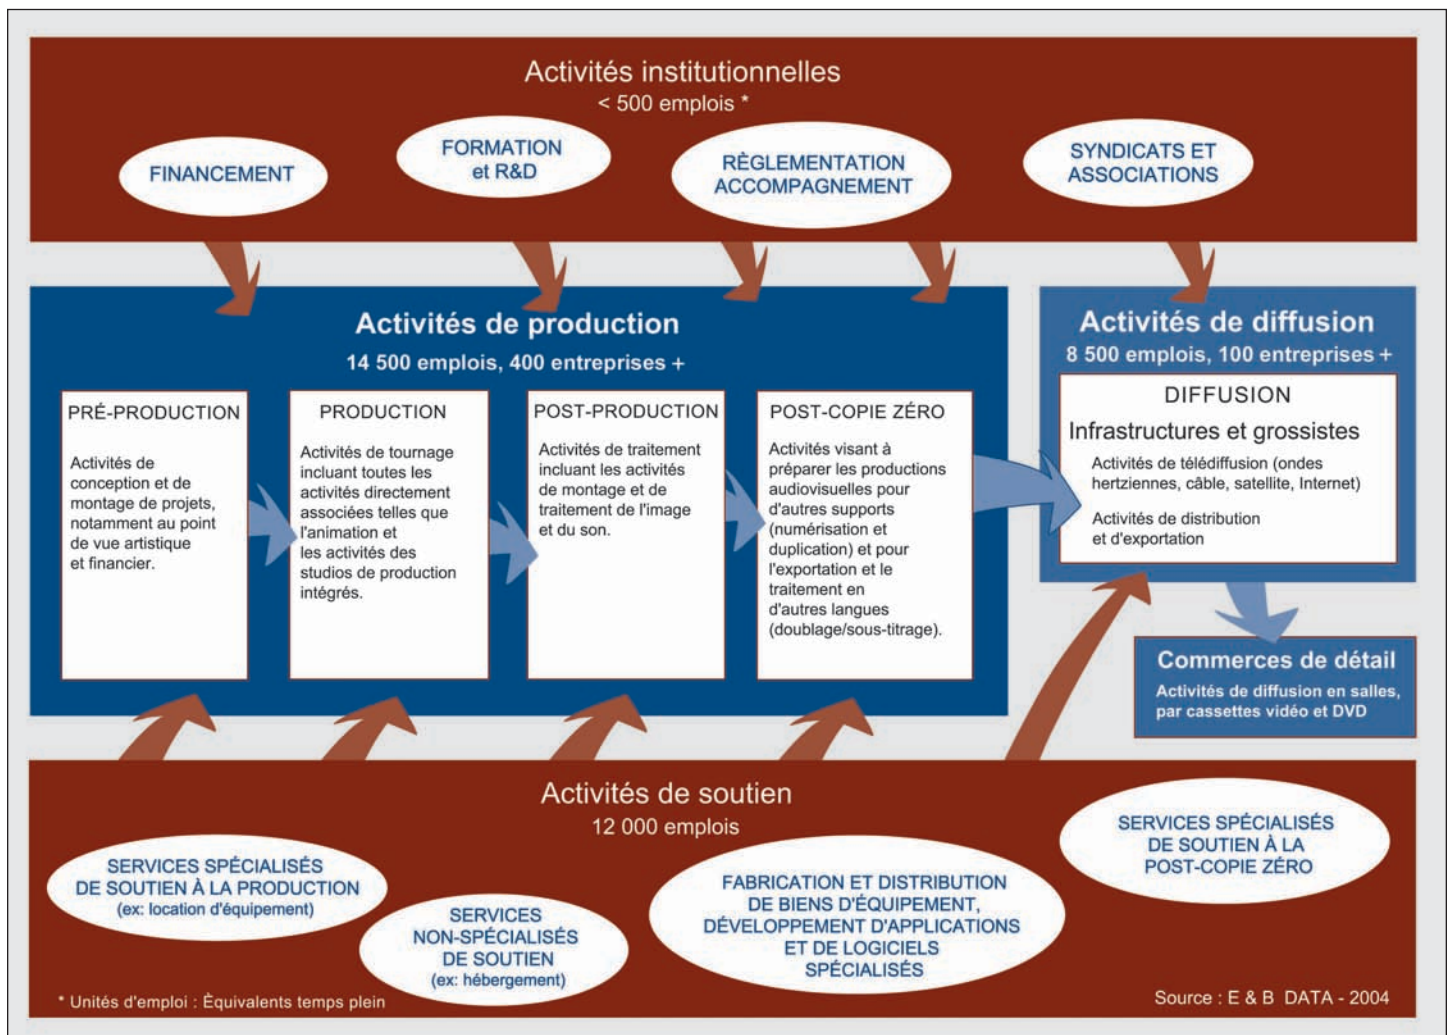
Activités institutionnelles
< 500 emplois *

FINANCEMENT

FORMATION et R&D

RÈGLEMENTATION ACCOMPAGNEMENT

SYNDICATS ET ASSOCIATIONS

Activités de production
14 500 emplois, 400 entreprises +

PRÉ-PRODUCTION
Activités de conception et de montage de projets, notamment au point de vue artistique et financier.

PRODUCTION
Activités de tournage incluant toutes les activités directement associées telles que l'animation et les activités des studios de production intégrés.

POST-PRODUCTION
Activités de traitement incluant les activités de montage et de traitement de l'image et du son.

POST-COPIE ZÉRO
Activités visant à préparer les productions audiovisuelles pour d'autres supports (numérisation et duplication) et pour l'exportation et le traitement en d'autres langues (doublage/sous-titrage).

Activités de diffusion
8 500 emplois, 100 entreprises +

DIFFUSION
Infrastructures et grossistes
Activités de télédiffusion (ondes hertziennes, câble, satellite, Internet)
Activités de distribution et d'exportation

Commerces de détail
Activités de diffusion en salles, par cassettes vidéo et DVD

Activités de soutien
12 000 emplois

SERVICES SPÉCIALISÉS DE SOUTIEN À LA PRODUCTION
(ex: location d'équipement)

SERVICES NON-SPÉCIALISÉS DE SOUTIEN
(ex: hébergement)

FABRICATION ET DISTRIBUTION DE BIENS D'ÉQUIPEMENT, DÉVELOPPEMENT D'APPLICATIONS ET DE LOGICIELS SPÉCIALISÉS

SERVICES SPÉCIALISÉS DE SOUTIEN À LA POST-COPIE ZÉRO

* Unités d'emploi : Équivalents temps plein

Source : E & B DATA - 2004